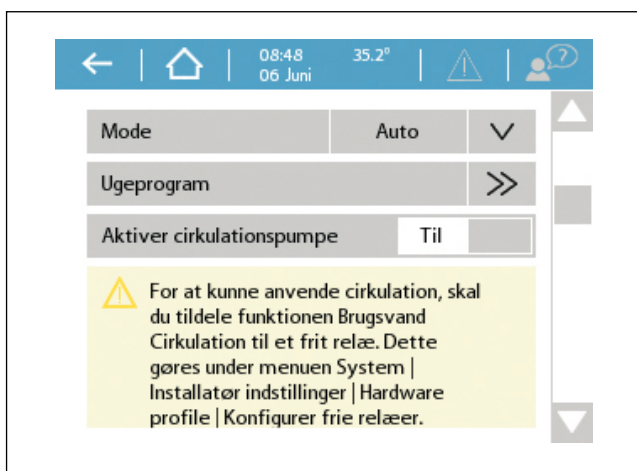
08:48
06 Juni
35.2°

Mode | Auto

Ugeprogram

Aktiver cirkulationspumpe | Til

For at kunne anvende cirkulation, skal du tildele funktionen Brugsvand Cirkulation til et frit relæ. Dette gøres under menuen System | Installatør indstillinger | Hardware profile | Konfigurer frie relæer.